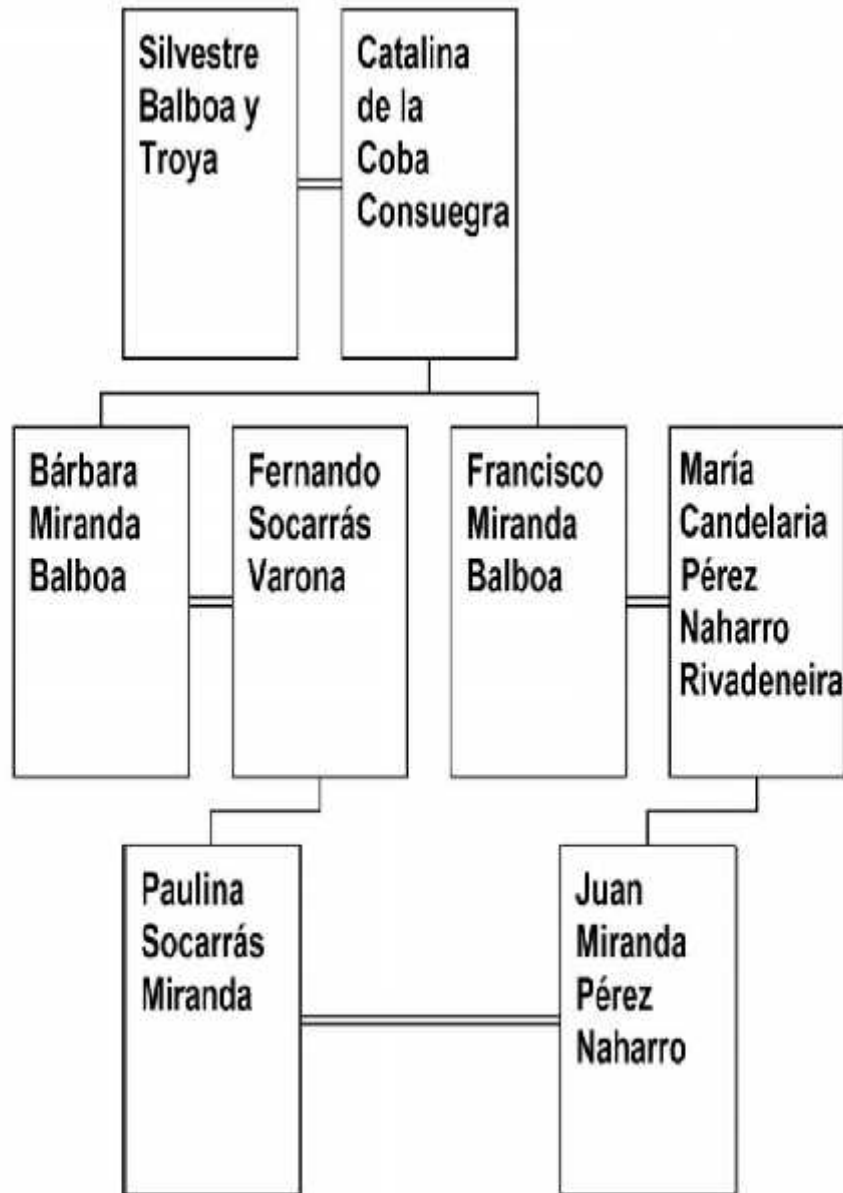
Silvestre Balboa y Troya

Catalina de la Coba Consuegra

Bárbara Miranda Balboa

Fernando Socarrás Varona

Francisco Miranda Balboa

María Candelaria Pérez Naharro Rivadeneira

Paulina Socarrás Miranda

Juan Miranda Pérez Naharro